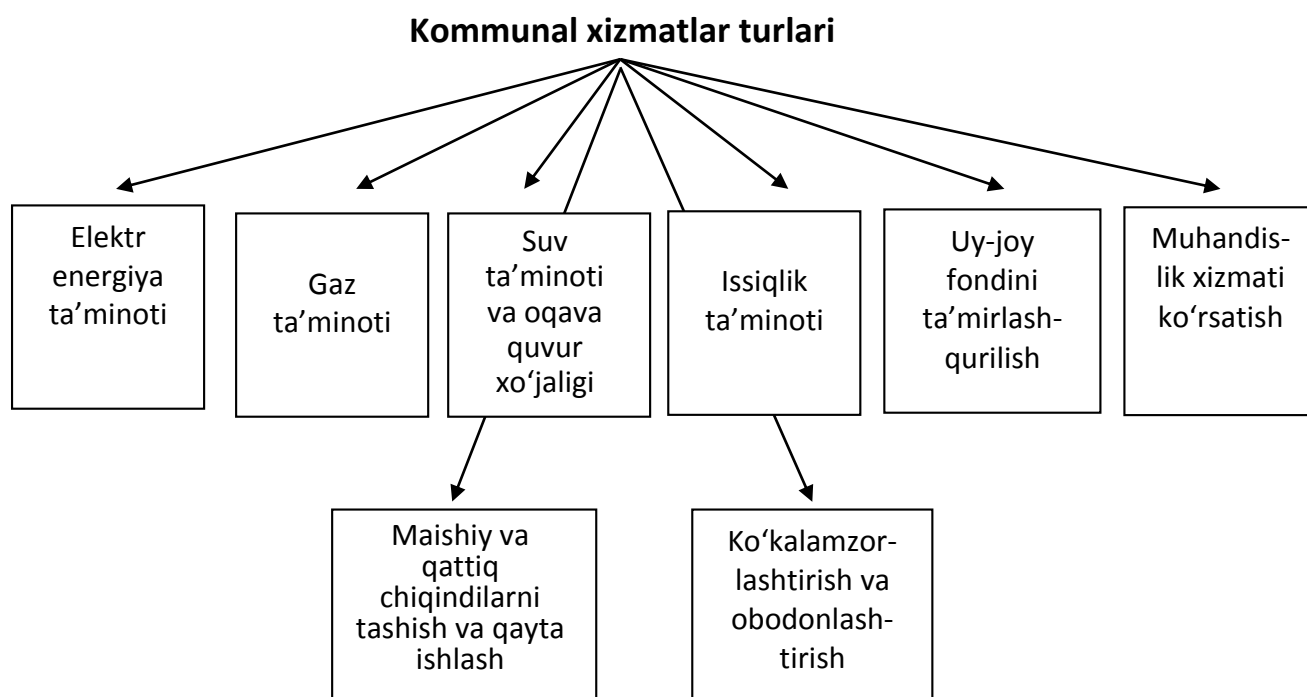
Kommunal xizmatlar turlari

Elektr energiya ta’minoti

Gaz ta’minoti

Suv ta’minoti va oqava quvur xo‘jaligi

Issiqlik ta’minoti

Uy-joy fondini ta’mirlash-qurilish

Muhandislik xizmati ko‘rsatish

Maishiy va qattiq chiqindilarni tashish va qayta ishlash

Ko‘kalamzorlashtirish va obodonlashtirish